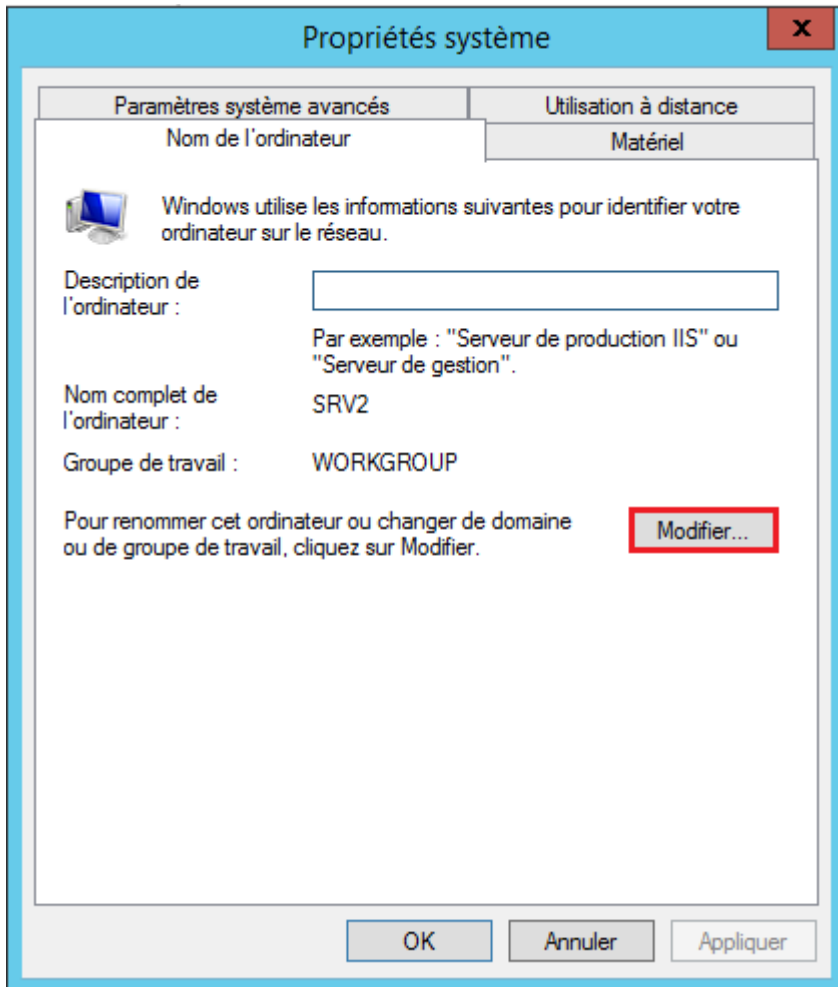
Propriétés système

X

Paramètres système avancés

Utilisation à distance

Nom de l'ordinateur

Matériel

Windows utilise les informations suivantes pour identifier votre ordinateur sur le réseau.

Description de l'ordinateur :

Par exemple : "Serveur de production IIS" ou "Serveur de gestion".

Nom complet de l'ordinateur :

SRV2

Groupe de travail :

WORKGROUP

Pour renommer cet ordinateur ou changer de domaine ou de groupe de travail, cliquez sur Modifier.

Modifier...

OK

Annuler

Appliquer